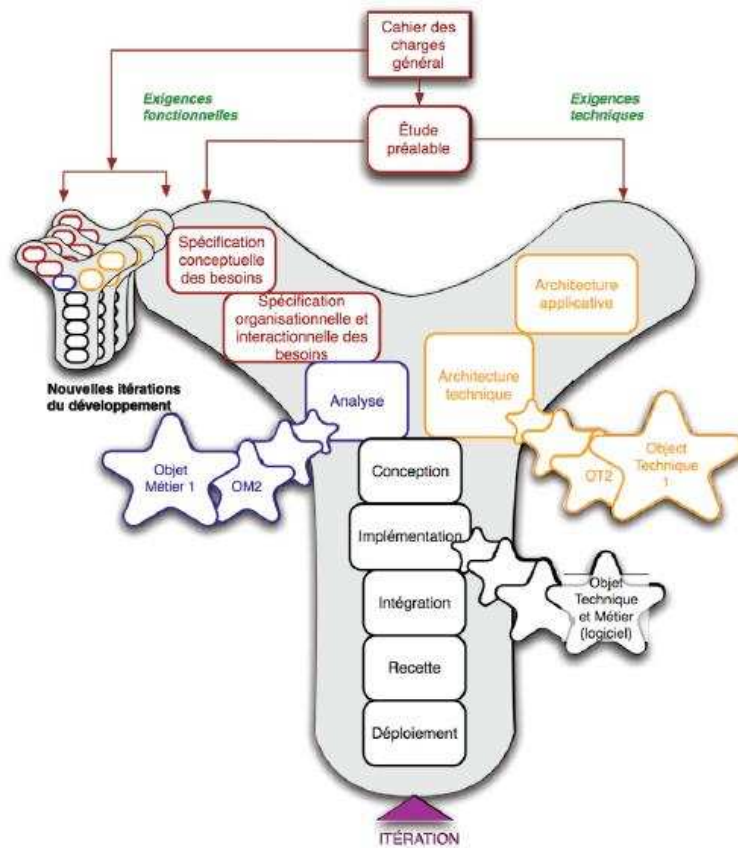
Cahier des charges général

Exigences fonctionnelles

Exigences techniques

Étude préalable

Spécification conceptuelle des besoins

Spécification organisationnelle et interactionnelle des besoins

Architecture applicative

Architecture technique

Nouvelles itérations du développement

Analyse

Objet Métier 1

OM2

Conception

OT2

Object Technique 1

Implémentation

Intégration

Objet Technique et Métier (logiciel)

Recette

Déploiement

ITÉRATION